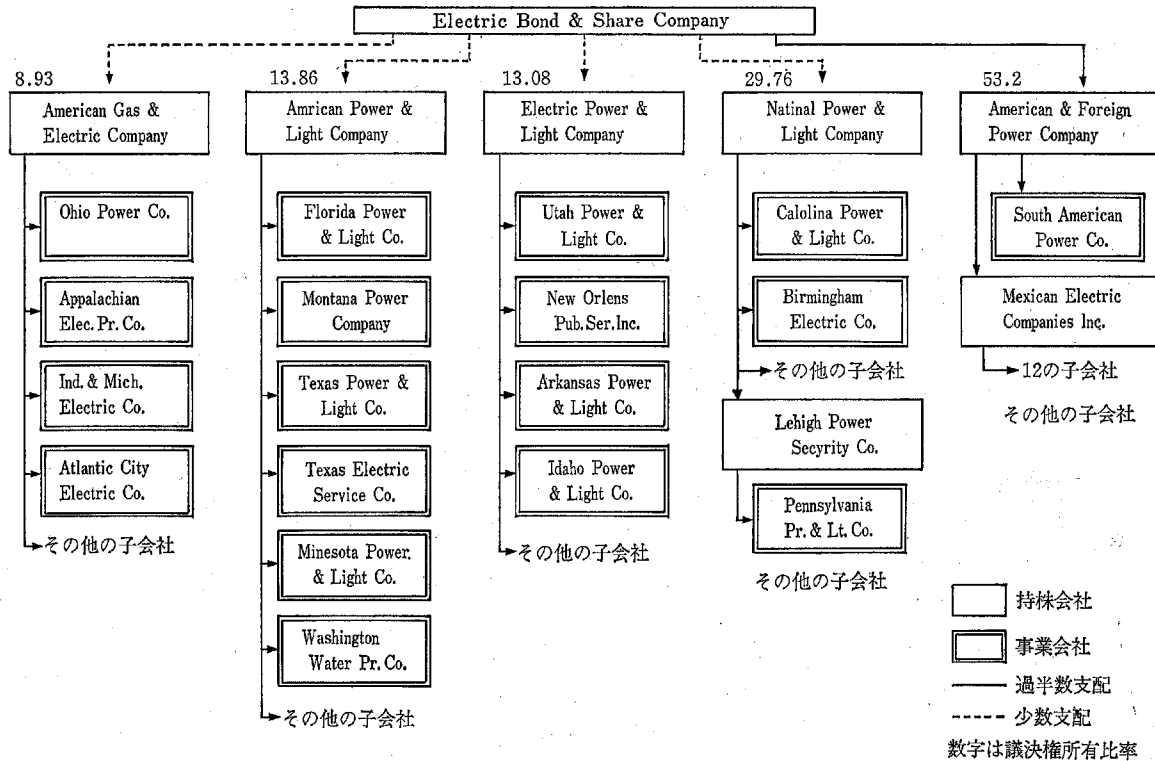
Electric Bond & Share Company

8.93
American Gas & Electric Company
Ohio Power Co.
Appalachian Elec. Pr. Co.
Ind. & Mich. Electric Co.
Atlantic City Electric Co.
その他の子会社

13.86
Amrican Power & Light Company
Florida Power & Light Co.
Montana Power Company
Texas Power & Light Co.
Texas Electric Service Co.
Minesota Power & Light Co.
Washington Water Pr. Co.
その他の子会社

13.08
Electric Power & Light Company
Utah Power & Light Co.
New Orlens Pub. Ser. Inc.
Arkansas Power & Light Co.
Idaho Power & Light Co.
その他の子会社

29.76
Natinal Power & Light Company
Calolina Power & Light Co.
Birmingham Electric Co.
その他の子会社
Lehigh Power Secyrity Co.
Pennsylvania Pr. & Lt. Co.
その他の子会社

53.2
American & Foreign Power Company
South American Power Co.
Mexican Electric Companies Inc.
12の子会社
その他の子会社

持株会社
事業会社
過半数支配
少数支配
数字は議決権所有比率